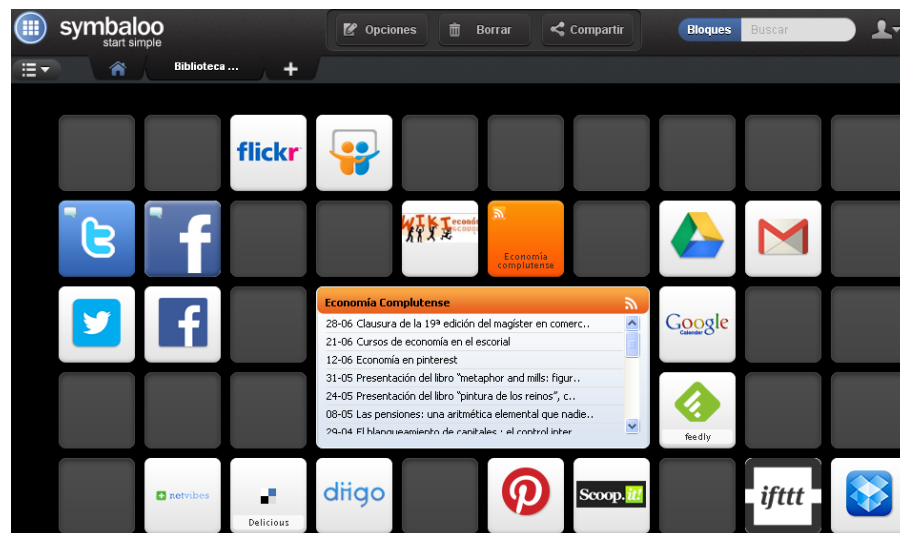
symbaloo
start simple

Opciones
Borrar
Compartir
Bloques
Buscar

Biblioteca ...
+

flickr

WIKI econó

Economía complutense

Economía Complutense
28-06 Clausura de la 19ª edición del magíster en comerc..
21-06 Cursos de economía en el escorial
12-06 Economía en pinterest
31-05 Presentación del libro "metaphor and mills: figur..
24-05 Presentación del libro "pintura de los reinos", c..
08-05 Las pensiones: una aritmética elemental que nadie..
29-04 El blanqueamiento de capitales : el control inter

Google Calendar

feedly

netvibes

Delicious

diigo

Scoop.it!

ifttt